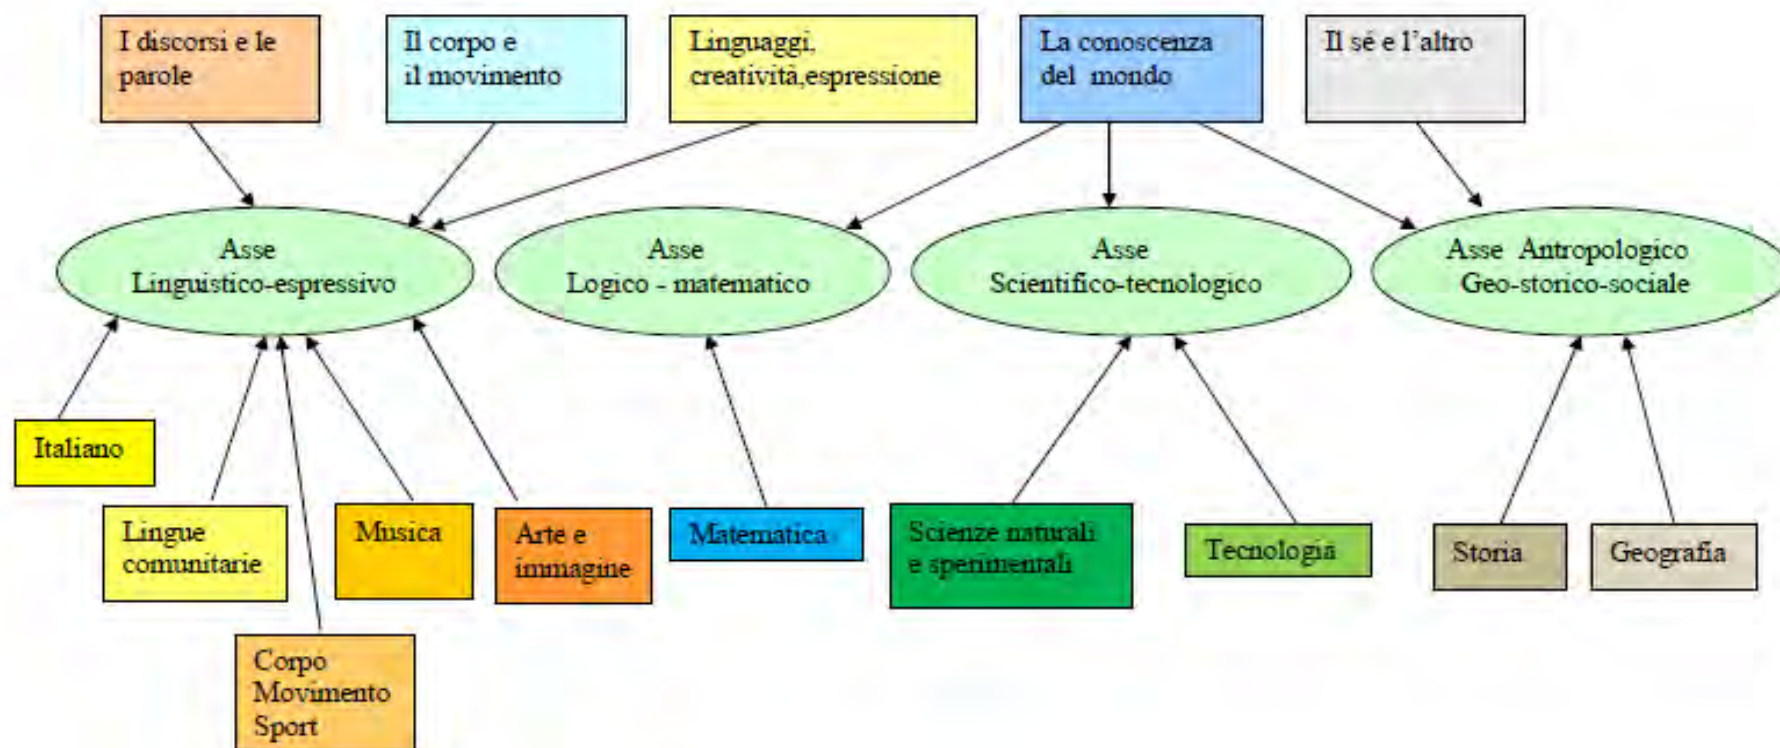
I discorsi e le parole

Il corpo e il movimento

Linguaggi, creatività,espressione

La conoscenza del mondo

Il sé e l'altro

Asse Linguistico-espressivo

Asse Logico - matematico

Asse Scientifico-tecnologico

Asse Antropologico Geo-storico-sociale

Italiano

Lingue comunitarie

Corpo Movimento Sport

Musica

Arte e immagine

Matematica

Scienze naturali e sperimentali

Tecnologia

Storia

Geografia